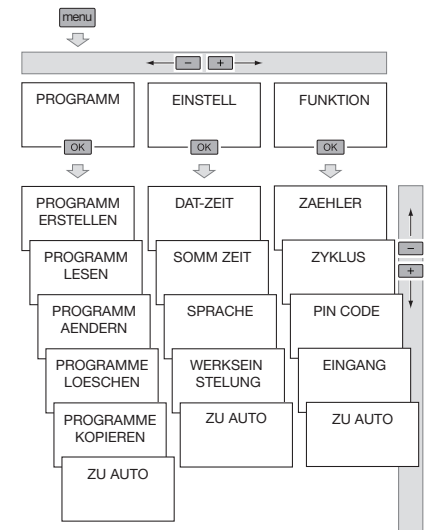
menu

– +

PROGRAMM

OK

EINSTELL

OK

FUNKTION

OK

PROGRAMM ERSTELLEN

PROGRAMM LESEN

PROGRAMM AENDERN

PROGRAMME LOESCHEN

PROGRAMME KOPIEREN

ZU AUTO

DAT-ZEIT

SOMM ZEIT

SPRACHE

WERKSEIN STELUNG

ZU AUTO

ZAEHLER

ZYKLUS

PIN CODE

EINGANG

ZU AUTO

–
+